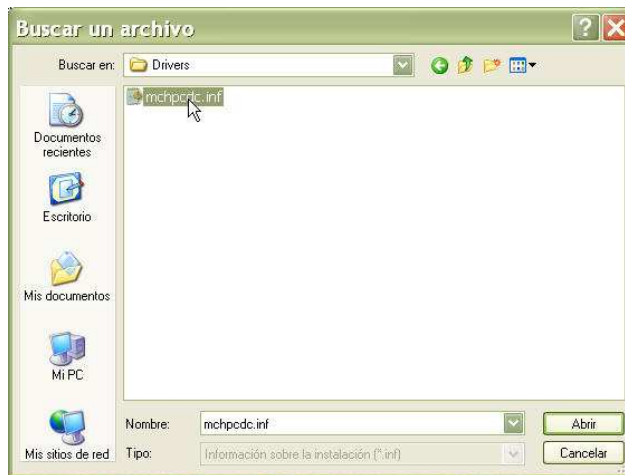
Buscar un archivo

Buscar en: Drivers

mchpcdc.inf

Documentos recientes

Escritorio

Mis documentos

Mi PC

Mis sitios de red

Nombre: mchpcdc.inf

Tipo: Información sobre la instalación (*.inf)

Abrir

Cancelar